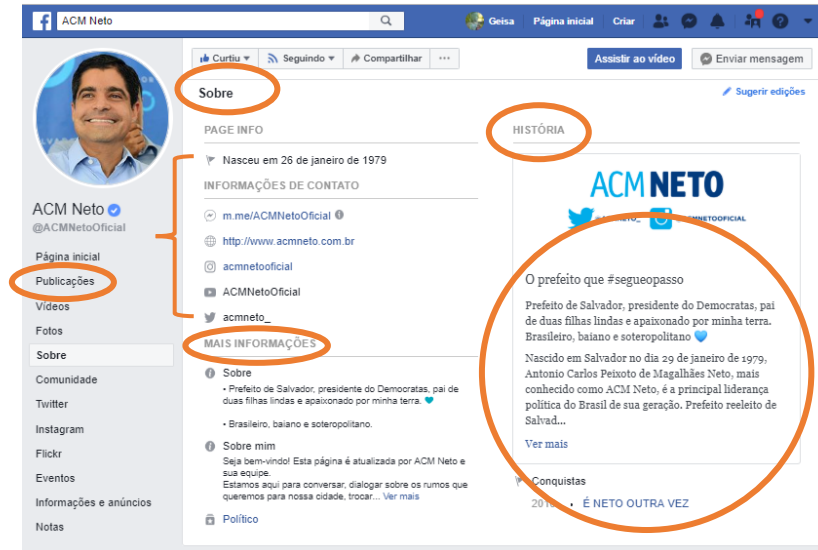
ACM Neto

Geisa | Página inicial | Criar

Curtiu | Seguindo | Compartilhar | ···

Assistir ao vídeo | Enviar mensagem

ACM Neto
@ACMNetoOficial

Página inicial
Publicações
Vídeos
Fotos
Sobre
Comunidade
Twitter
Instagram
Flickr
Eventos
Informações e anúncios
Notas

Sobre

Sugerir edições

PAGE INFO

Nasceu em 26 de janeiro de 1979

INFORMAÇÕES DE CONTATO

m.me/ACMNetoOficial

http://www.acmneto.com.br

acmnetooficial

ACMNetoOficial

acmneto_

MAIS INFORMAÇÕES

Sobre
• Prefeito de Salvador, presidente do Democratas, pai de duas filhas lindas e apaixonado por minha terra.

• Brasileiro, baiano e soteropolitano.

Sobre mim
Seja bem-vindo! Esta página é atualizada por ACM Neto e sua equipe.
Estamos aqui para conversar, dialogar sobre os rumos que queremos para nossa cidade, trocar... Ver mais

Político

HISTÓRIA

ACM NETO

@acmneto_ @acmnetooficial

O prefeito que #segueopasso

Prefeito de Salvador, presidente do Democratas, pai de duas filhas lindas e apaixonado por minha terra. Brasileiro, baiano e soteropolitano

Nascido em Salvador no dia 29 de janeiro de 1979, Antonio Carlos Peixoto de Magalhães Neto, mais conhecido como ACM Neto, é a principal liderança política do Brasil de sua geração. Prefeito reeleito de Salvad...

Ver mais

Conquistas

2016 • É NETO OUTRA VEZ